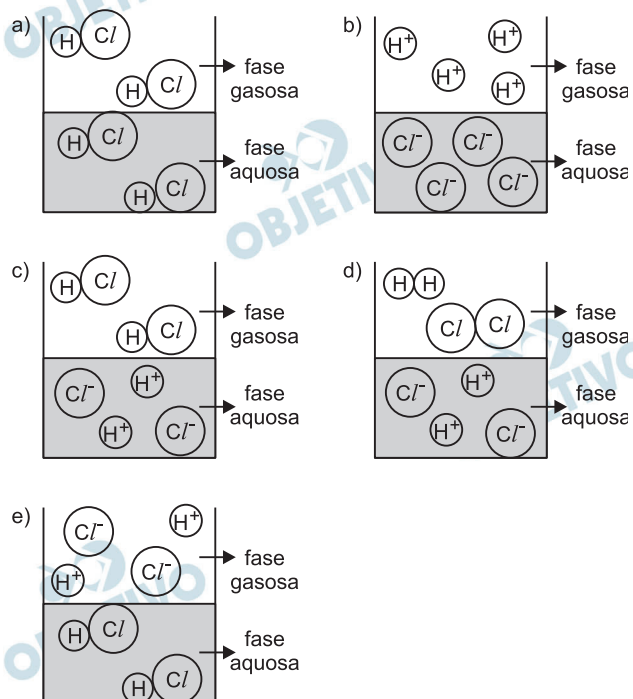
a)
H Cl
H Cl
fase gasosa
H Cl
H Cl
fase aquosa

b)
$H^+$ $H^+$
$H^+$ $H^+$
fase gasosa
$Cl^-$ $Cl^-$
$Cl^-$ $Cl^-$
fase aquosa

c)
H Cl
H Cl
fase gasosa
$Cl^-$ $H^+$
$H^+$ $Cl^-$
fase aquosa

d)
H H
Cl Cl
fase gasosa
$Cl^-$ $H^+$
$H^+$ $Cl^-$
fase aquosa

e)
$Cl^-$ $H^+$
$H^+$ $Cl^-$
fase gasosa
H Cl
H Cl
fase aquosa

OBJETIVO